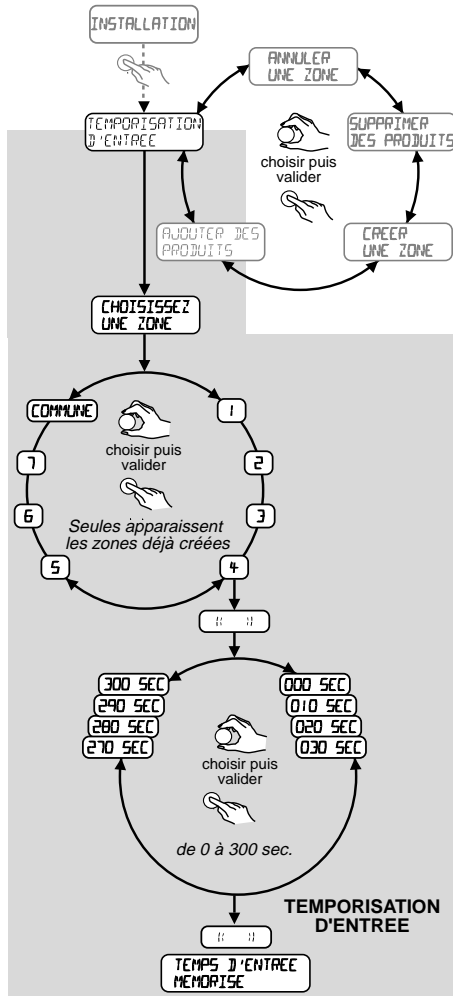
INSTALLATION

ANNULER UNE ZONE

TEMPORISATION D'ENTREE

choisir puis valider

SUPPRIMER DES PRODUITS

AJOUTER DES PRODUITS

CREER UNE ZONE

CHOISISSEZ UNE ZONE

COMMUNE

1

choisir puis valider

7

2

6

3

Seules apparaissent les zones déjà créées

5

4

300 SEC
290 SEC
280 SEC
270 SEC

000 SEC
010 SEC
020 SEC
030 SEC

choisir puis valider

de 0 à 300 sec.

TEMPORISATION D'ENTREE

TEMPS D'ENTREE MEMORISE